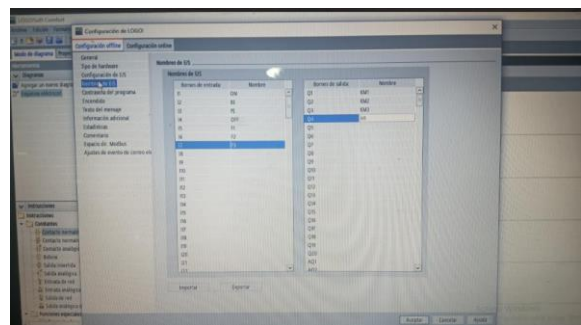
LOGO!Soft Comfort

Configuración de LOGO!

Configuración offline | Configuración online

General
Tipo de hardware
Configuración de E/S
Nombres de E/S
Contraseña del programa
Encendido
Texto del mensaje
Información adicional
Estadísticas
Comentario
Espacio de Modbus
Ajustes de eventos de correo ele

Nombres de E/S

Nombres de E/S

| Bornes de entrada | Nombre |
|---|---|
| I1 | ON |
| I2 | B1 |
| I3 | RL |
| I4 | OFF |
| I5 | I1 |
| I6 | I2 |
| I7 | I3 |
| I8 | |
| I9 | |
| I10 | |
| I11 | |
| I12 | |
| I13 | |
| I14 | |
| I15 | |
| I16 | |
| I17 | |
| I18 | |
| I19 | |
| I20 | |
| I21 | |

| Bornes de salida | Nombre |
|---|---|
| Q1 | KM1 |
| Q2 | KM2 |
| Q3 | KM3 |
| Q4 | H1 |
| Q5 | |
| Q6 | |
| Q7 | |
| Q8 | |
| Q9 | |
| Q10 | |
| Q11 | |
| Q12 | |
| Q13 | |
| Q14 | |
| Q15 | |
| Q16 | |
| Q17 | |
| Q18 | |
| Q19 | |
| Q20 | |
| AQ1 | |

Importar | Exportar

Aceptar | Cancelar | Ayuda

Diagramas
Instrucciones
Constantes